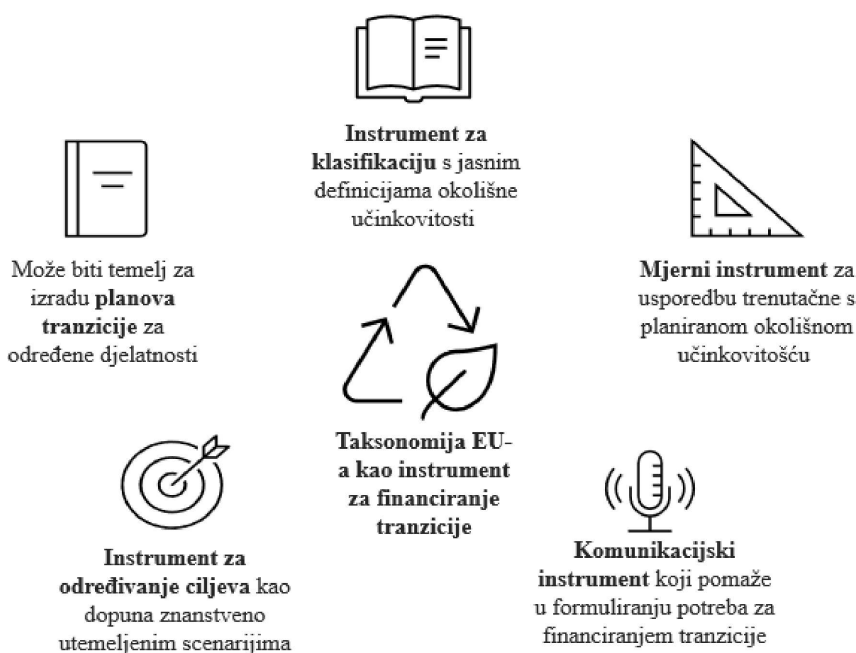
**Instrument za klasifikaciju** s jasnim definicijama okolišne učinkovitosti

Može biti temelj za izradu **planova tranzicije** za određene djelatnosti

**Mjerni instrument** za usporedbu trenutačne s planiranom okolišnom učinkovitošću

**Taksonomija EU-a kao instrument za financiranje tranzicije**

**Instrument za određivanje ciljeva** kao dopuna znanstveno utemeljenim scenarijima

**Komunikacijski instrument** koji pomaže u formuliranju potreba za financiranjem tranzicije